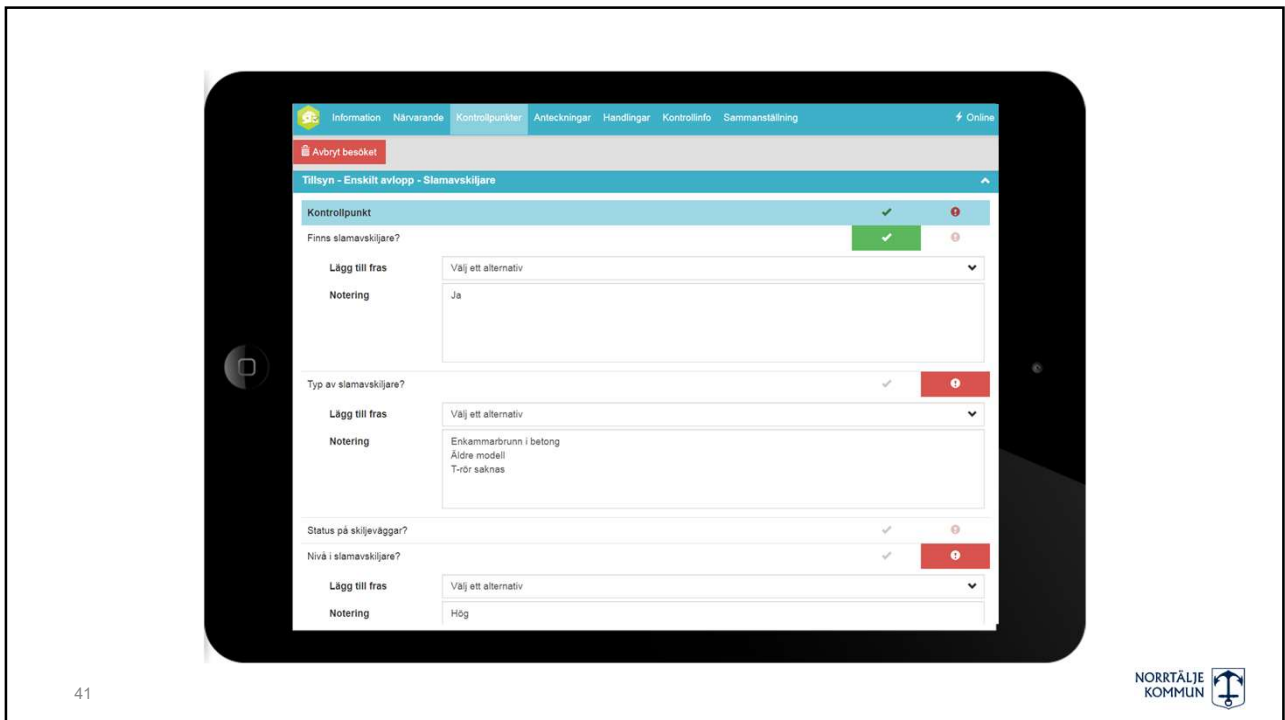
Information Närvarande Kontrollpunkter Anteckningar Handlingar Kontrollinfo Sammanställning

Online

Avbryt besöket

Tillsyn - Enskilt avlopp - Slamavskiljare

Kontrollpunkt

Finns slamavskiljare?

Lägg till fras Välj ett alternativ

Notering Ja

Typ av slamavskiljare?

Lägg till fras Välj ett alternativ

Notering Enkammarbrunn i betong
Äldre modell
T-rör saknas

Status på skiljeväggar?

Nivå i slamavskiljare?

Lägg till fras Välj ett alternativ

Notering Hög

41

NORRTÄLJE KOMMUN